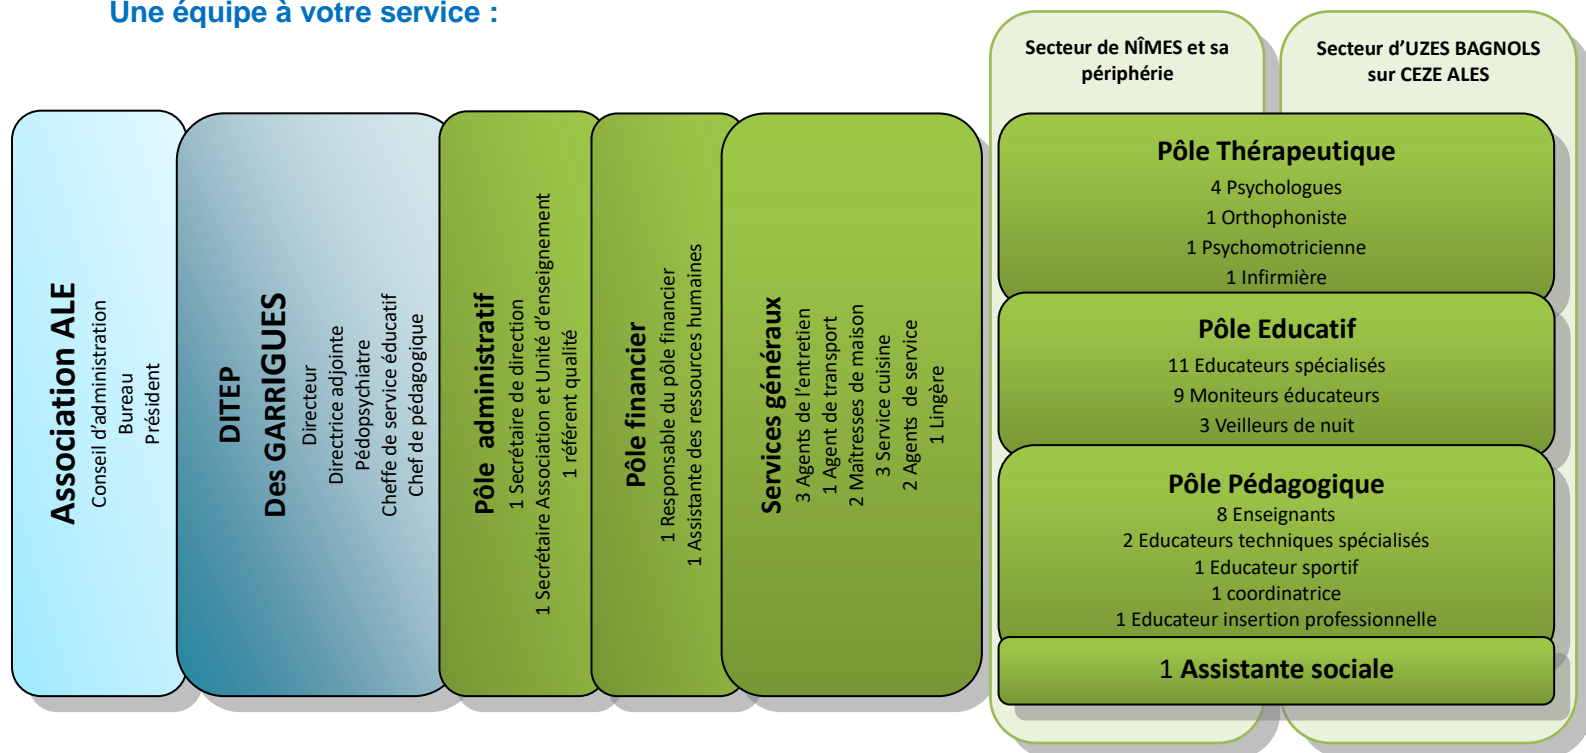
Une équipe à votre service :

Secteur de NÎMES et sa périphérie

Secteur d'UZES BAGNOLS sur CEZE ALES

Association ALE
Conseil d'administration
Bureau
Président

DITEP
Des GARRIGUES
Directeur
Directrice adjointe
Pédopsychiatre
Cheffe de service éducatif
Chef de pédagogique

Pôle administratif
1 Secrétaire de direction
1 Secrétaire Association et Unité d'enseignement
1 référent qualité

Pôle financier
1 Responsable du pôle financier
1 Assistante des ressources humaines

Services généraux
3 Agents de l'entretien
1 Agent de transport
2 Maîtresses de maison
3 Service cuisine
2 Agents de service
1 Lingère

Pôle Thérapeutique
4 Psychologues
1 Orthophoniste
1 Psychomotricienne
1 Infirmière

Pôle Educatif
11 Educateurs spécialisés
9 Moniteurs éducateurs
3 Veilleurs de nuit

Pôle Pédagogique
8 Enseignants
2 Educateurs techniques spécialisés
1 Educateur sportif
1 coordinatrice
1 Educateur insertion professionnelle

1 Assistante sociale